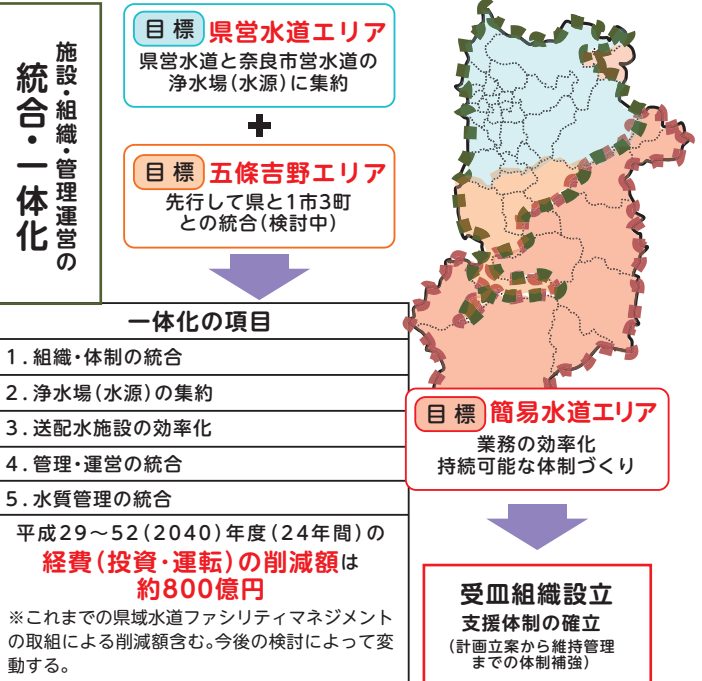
施設・組織・管理運営の
統合・一体化

目 標 県営水道エリア
県営水道と奈良市営水道の浄水場(水源)に集約

✚

目 標 五條吉野エリア
先行して県と1市3町との統合(検討中)

一体化の項目

1.組織・体制の統合
2.浄水場(水源)の集約
3.送配水施設の効率化
4.管理・運営の統合
5.水質管理の統合

平成29～52(2040)年度(24年間)の
経費(投資・運転)の削減額は
約800億円
※これまでの県域水道ファシリティマネジメントの取組による削減額含む。今後の検討によって変動する。

目 標 簡易水道エリア
業務の効率化
持続可能な体制づくり

受皿組織設立
支援体制の確立
(計画立案から維持管理までの体制補強)